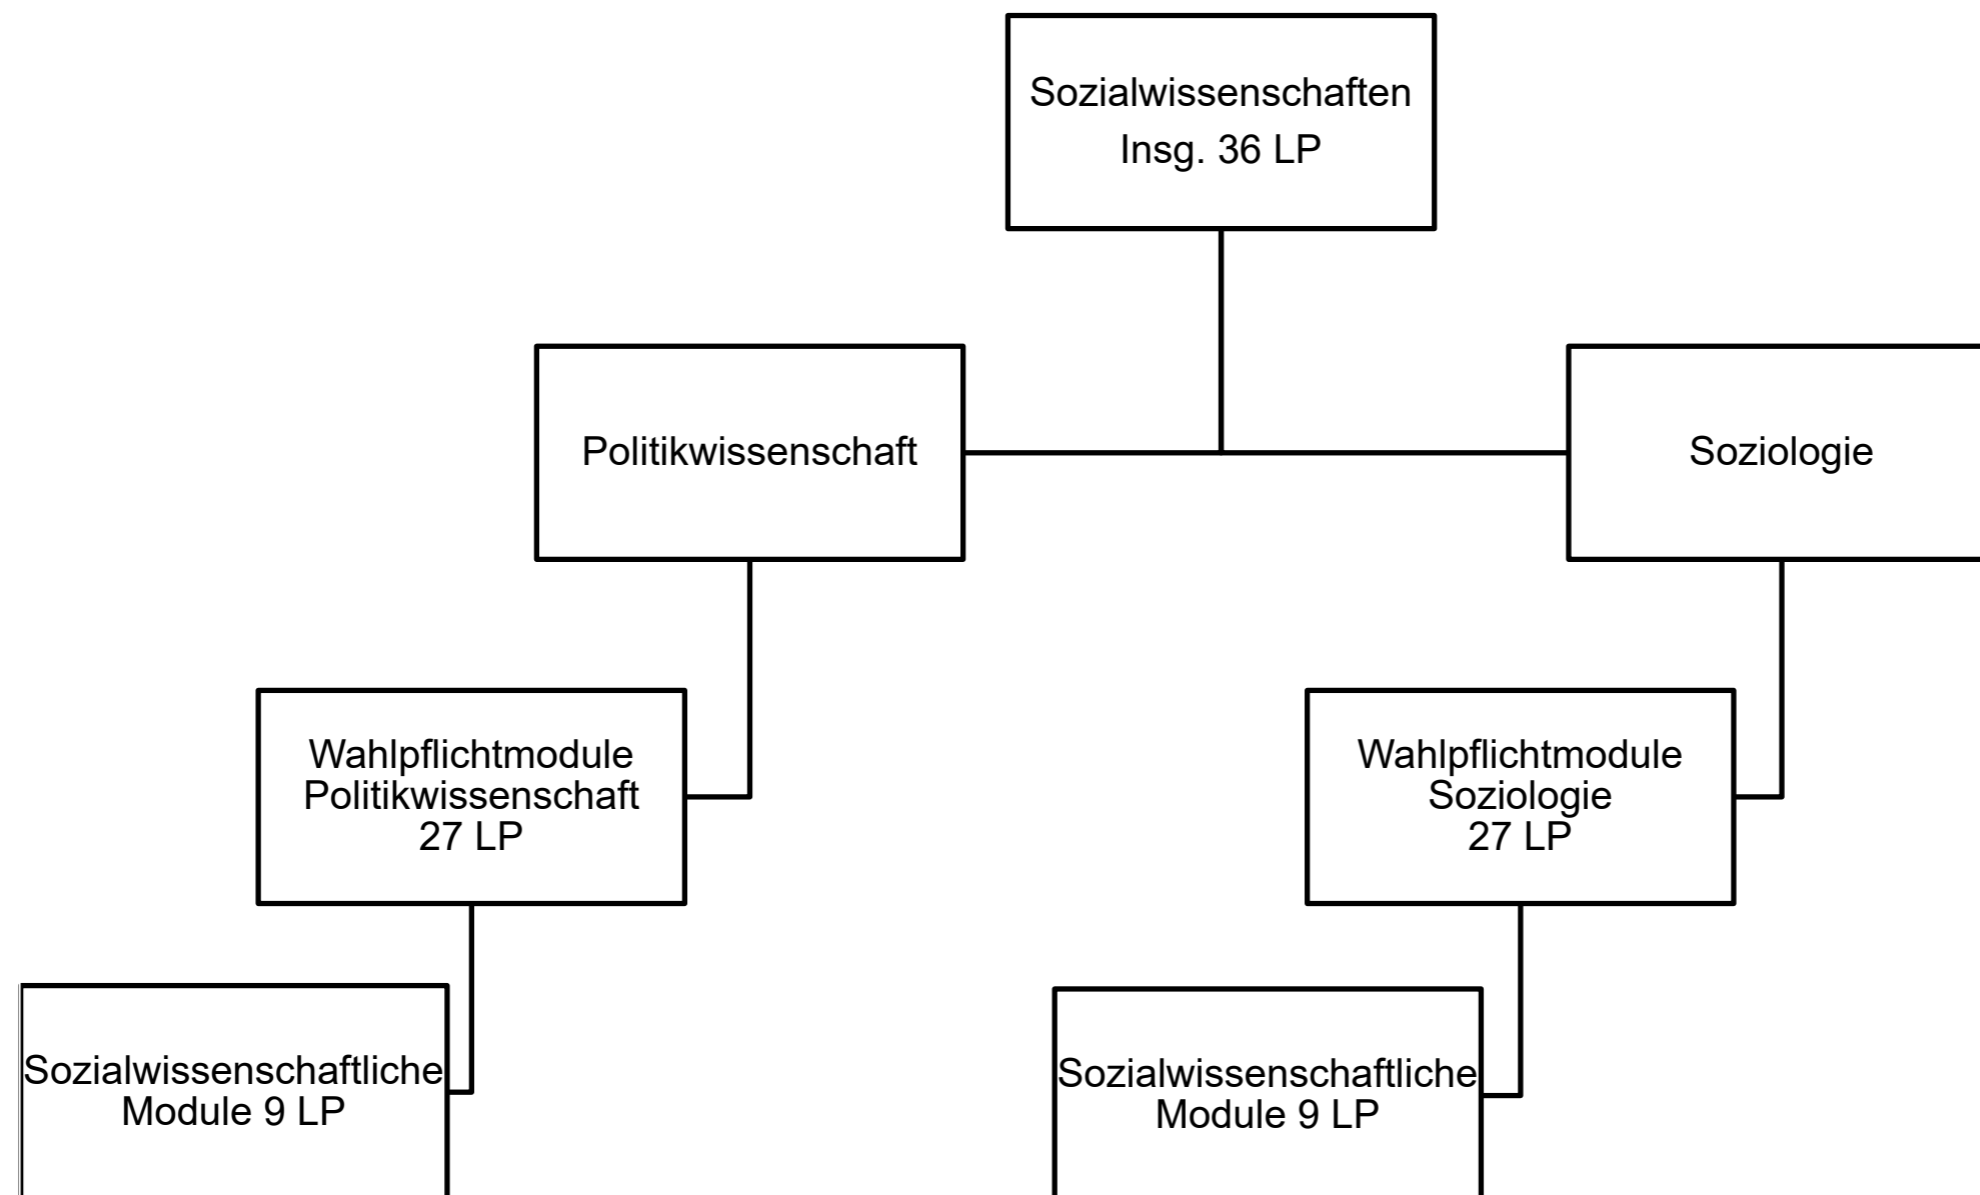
Sozialwissenschaften
Insg. 36 LP

Politikwissenschaft

Soziologie

Wahlpflichtmodule
Politikwissenschaft
27 LP

Wahlpflichtmodule
Soziologie
27 LP

Sozialwissenschaftliche
Module 9 LP

Sozialwissenschaftliche
Module 9 LP